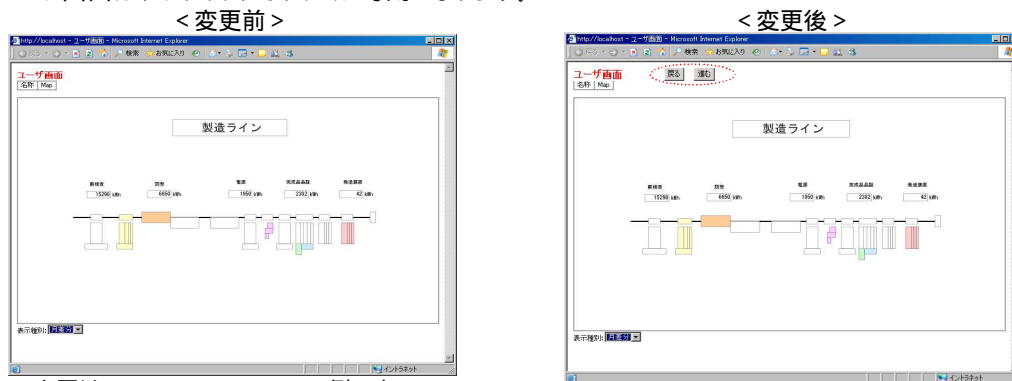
<変更前>

http://localhost - ユーザ画面 - Microsoft Internet Explorer

検索 お気に入り

ユーザ画面

名称 Map

製造ライン

15290 kWh

6650 kWh

1950 kWh

2282 kWh

42 kWh

表示種別: 月別

イントラネット

<変更後>

http://localhost - ユーザ画面 - Microsoft Internet Explorer

検索 お気に入り

ユーザ画面

戻る 進む

名称 Map

製造ライン

15290 kWh

6650 kWh

1950 kWh

2282 kWh

42 kWh

表示種別: 月別

イントラネット